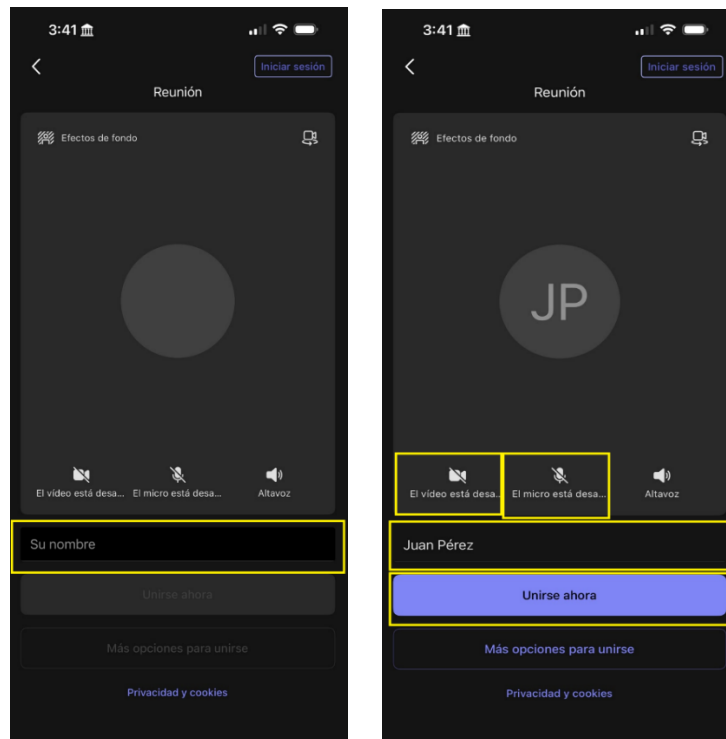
3:41

Iniciar sesión

Reunión

Efectos de fondo

El vídeo está desa... El micro está desa... Altavoz

Su nombre

Unirse ahora

Más opciones para unirse

Privacidad y cookies

3:41

Iniciar sesión

Reunión

Efectos de fondo

JP

El vídeo está desa... El micro está desa... Altavoz

Juan Pérez

Unirse ahora

Más opciones para unirse

Privacidad y cookies